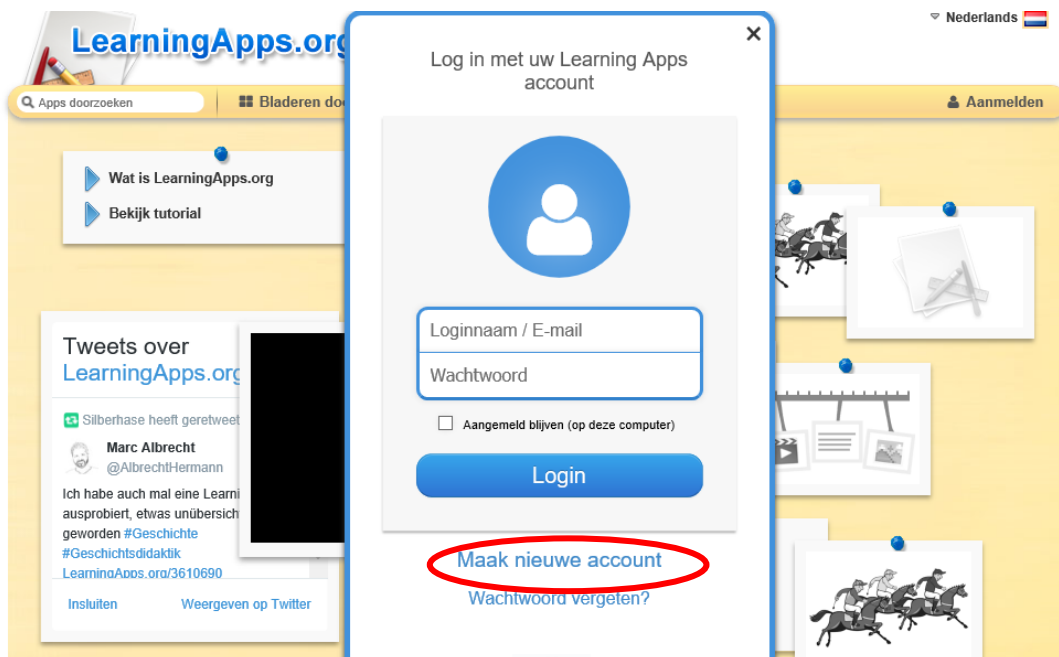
LearningApps.org

Nederlands

Apps doorzoeken

Bladeren doo

Aanmelden

Wat is LearningApps.org

Bekijk tutorial

Tweets over LearningApps.org

Silberhase heeft geretweet

Marc Albrecht
@AlbrechtHermann

Ich habe auch mal eine Learni ausprobiert, etwas unübersich geworden #Geschichte #Geschichtsdidaktik LearningApps.org/3610690

Insluiten

Weergeven op Twitter

Log in met uw Learning Apps account

Loginnaam / E-mail

Wachtwoord

Aangemeld blijven (op deze computer)

Login

Maak nieuwe account

Wachtwoord vergeten?